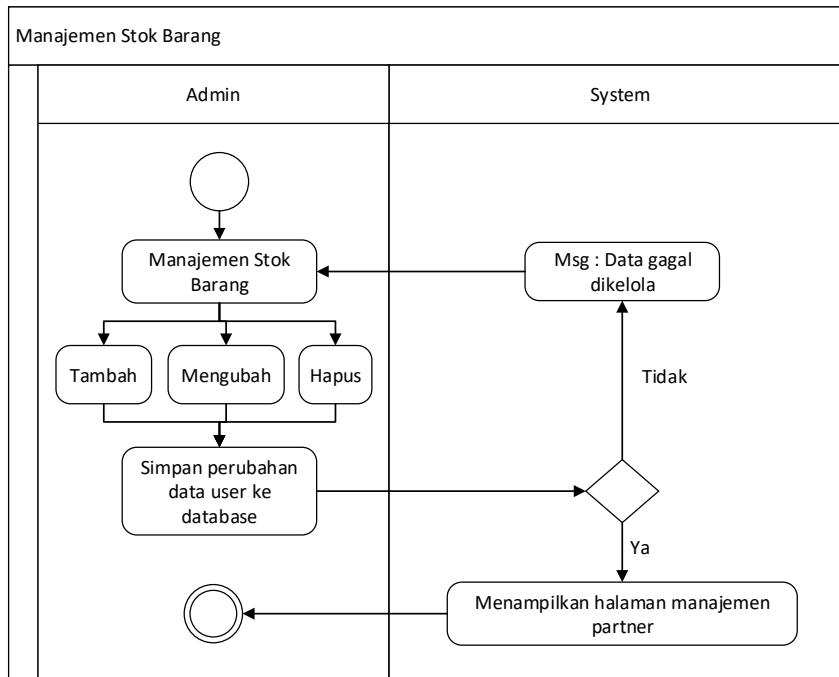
Manajemen Stok Barang

Admin

System

Manajemen Stok Barang

Msg : Data gagal dikelola

Tambah

Mengubah

Hapus

Tidak

Simpan perubahan data user ke database

Ya

Menampilkan halaman manajemen partner